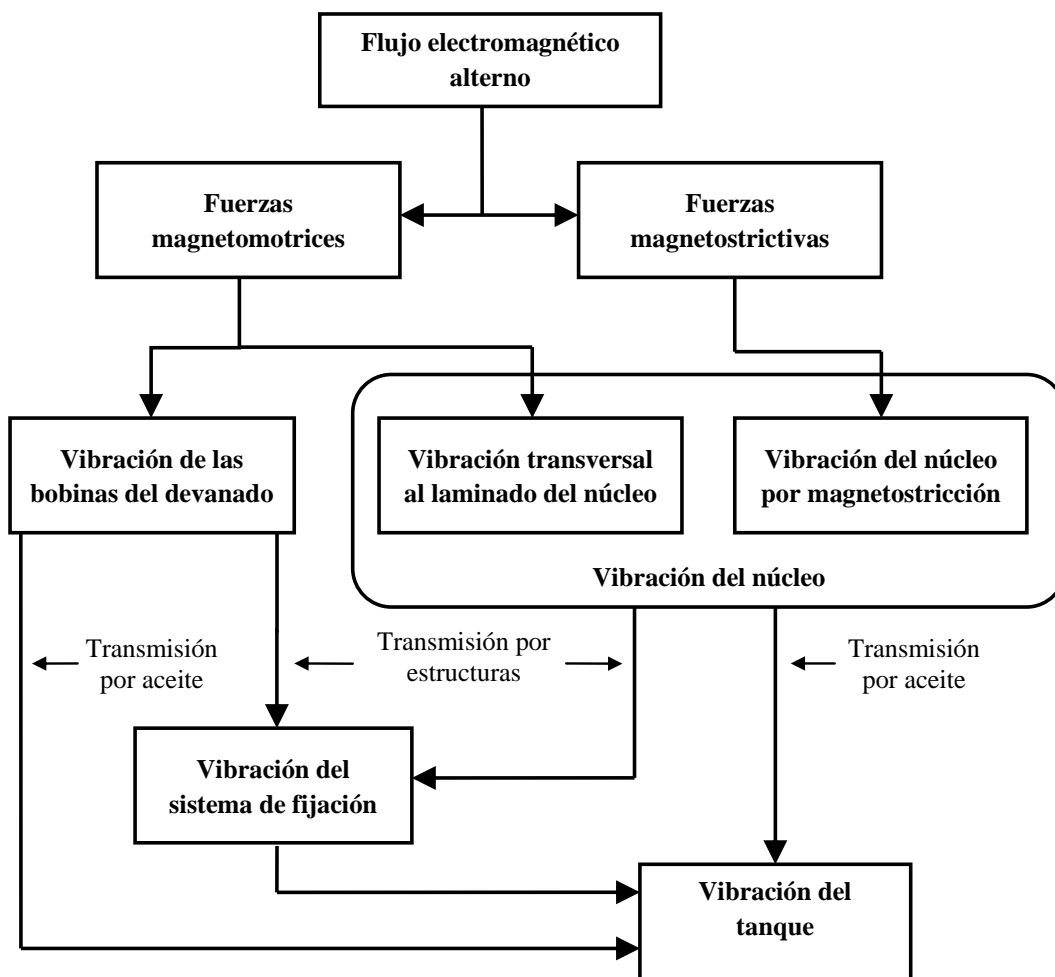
Flujo electromagnético alterno

Fuerzas magnetomotrices

Fuerzas magnetostrictivas

Vibración de las bobinas del devanado

Vibración transversal al laminado del núcleo

Vibración del núcleo por magnetostricción

Vibración del núcleo

Transmisión por aceite

Transmisión por estructuras

Transmisión por aceite

Vibración del sistema de fijación

Vibración del tanque